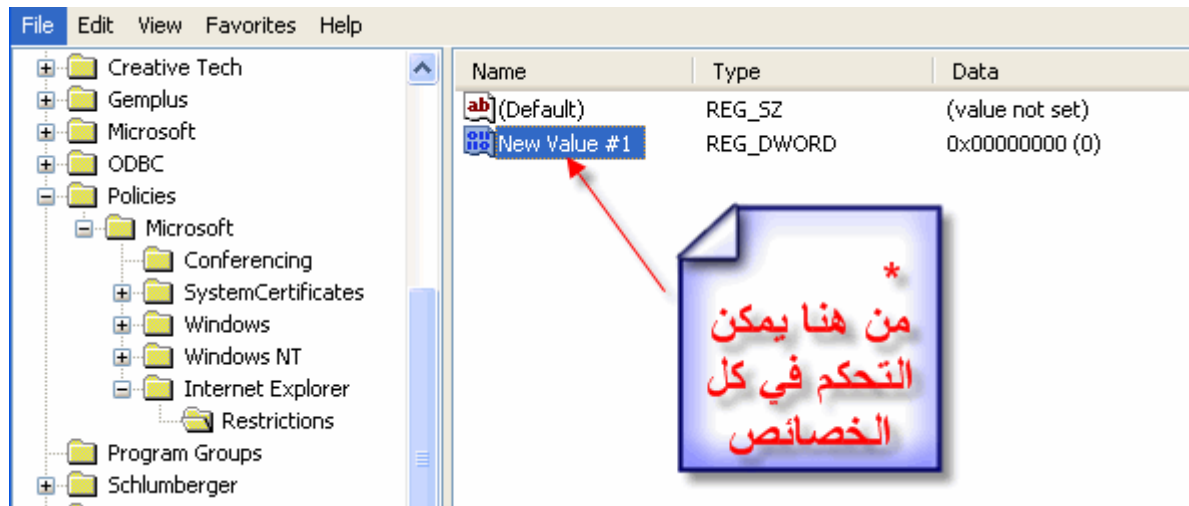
File Edit View Favorites Help

Creative Tech
Gemplus
Microsoft
ODBC
Policies
Microsoft
Conferencing
SystemCertificates
Windows
Windows NT
Internet Explorer
Restrictions
Program Groups
Schlumberger

| Name | Type | Data |
|---|---|---|
| (Default) | REG_SZ | (value not set) |
| New Value #1 | REG_DWORD | 0x00000000 (0) |

*
من هنا يمكن التحكم في كل الخصائص